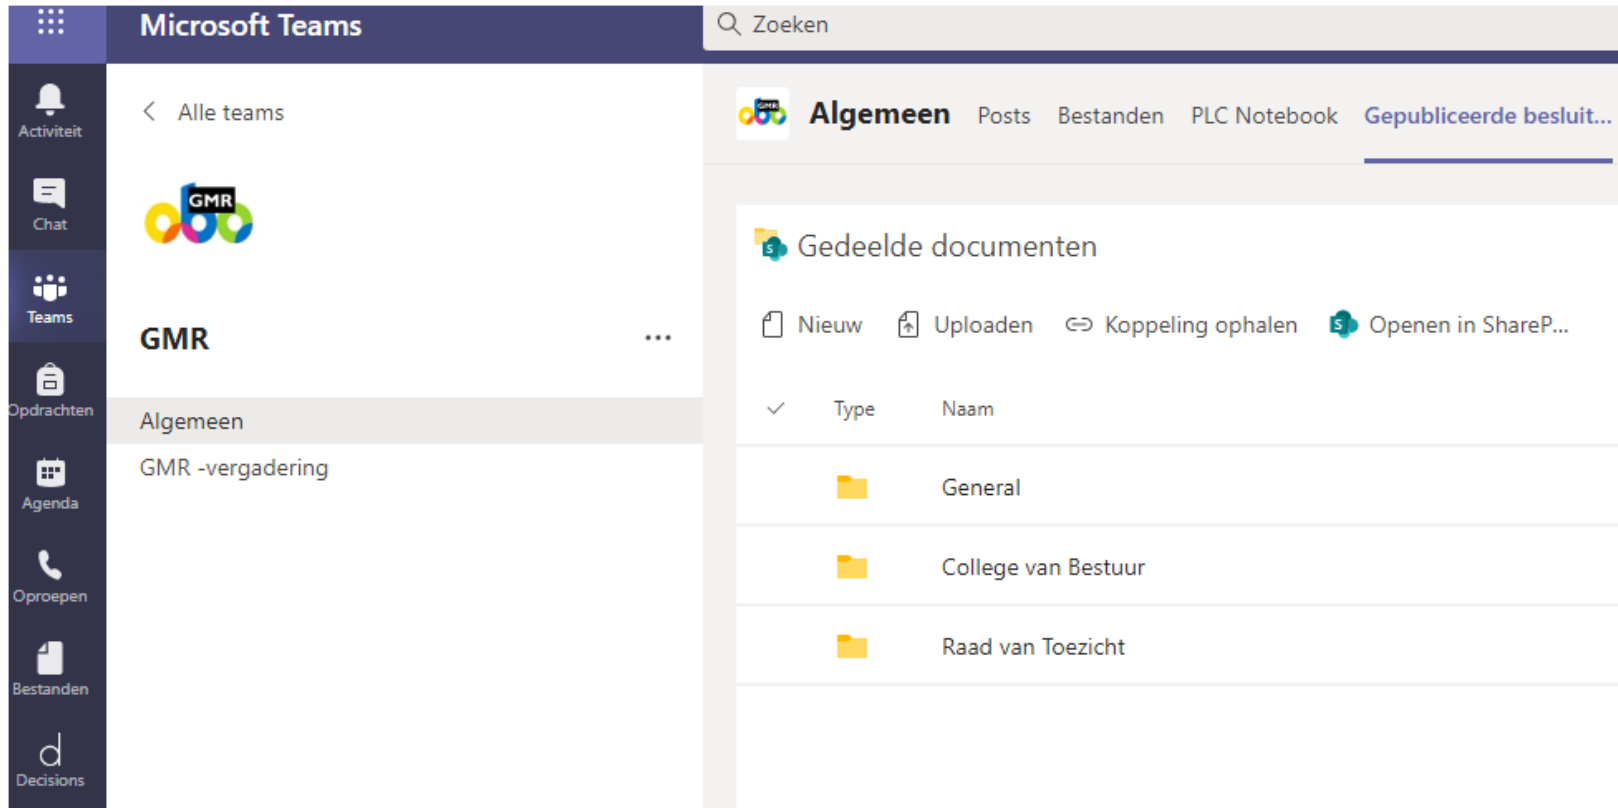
Microsoft Teams

Zoeken

Activiteit

Chat

Teams

Opdrachten

Agenda

Oproepen

Bestanden

Decisions

Alle teams

GMR

GMR

...

Algemeen

GMR -vergadering

GMR

Algemeen Posts Bestanden PLC Notebook Gepubliceerde besluit...

Gedeelde documenten

Nieuw Uploaden Koppeling ophalen Openen in ShareP...

| ✓ | Type | Naam |
|---|---|---|
| | | General |
| | | College van Bestuur |
| | | Raad van Toezicht |